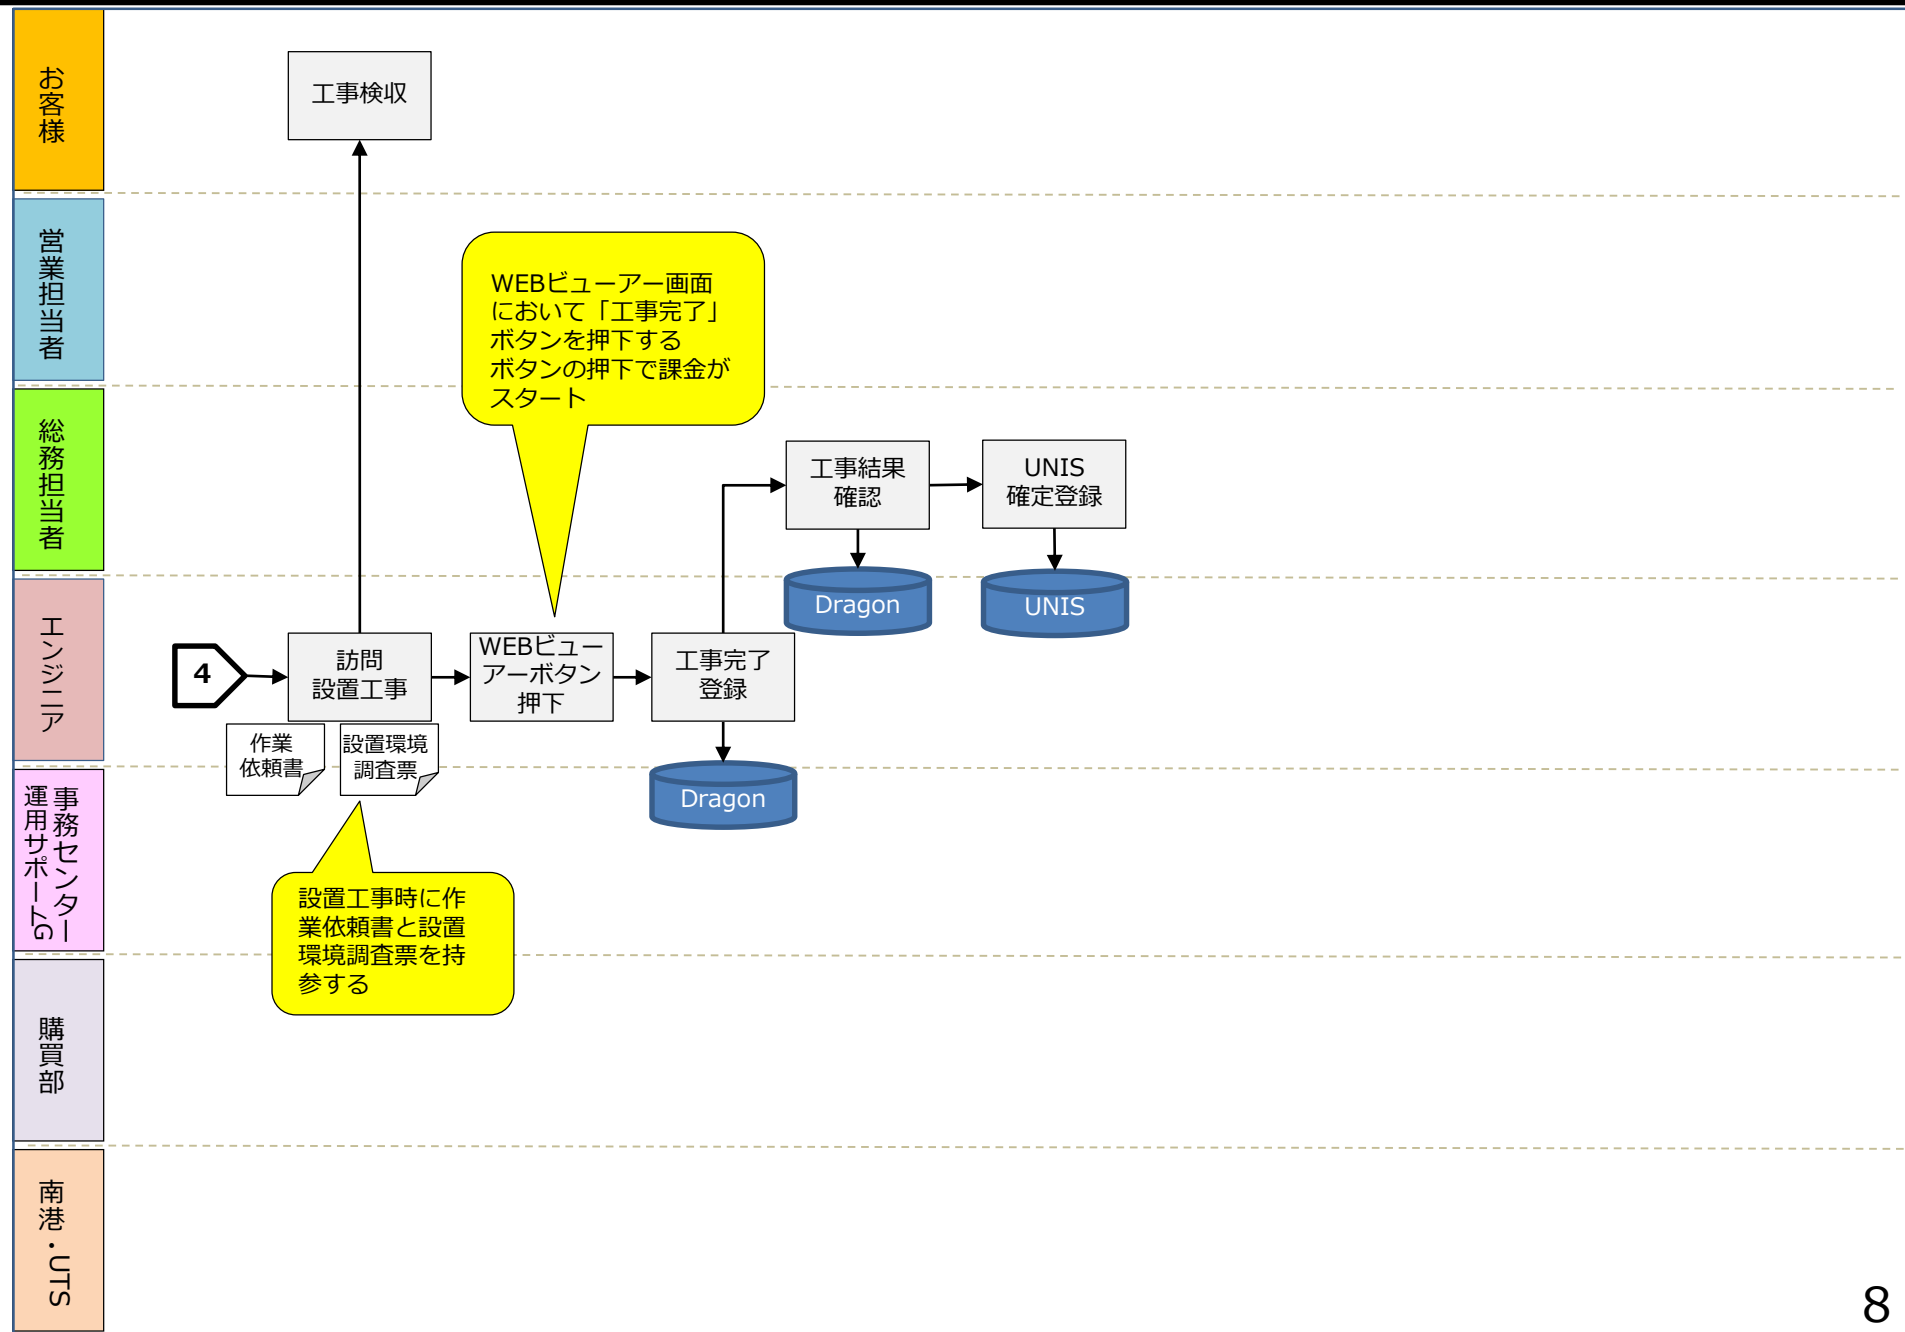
お客様

営業担当者

総務担当者

エンジニア

事務センター
運用サポートG

購買部

南港・UTS

工事検収

WEBビューアー画面において「工事完了」ボタンを押下する
ボタンの押下で課金がスタート

工事結果確認

UNIS確定登録

Dragon

UNIS

4

訪問設置工事

WEBビューアーボタン押下

工事完了登録

作業依頼書

設置環境調査票

Dragon

設置工事時に作業依頼書と設置環境調査票を持参する

8